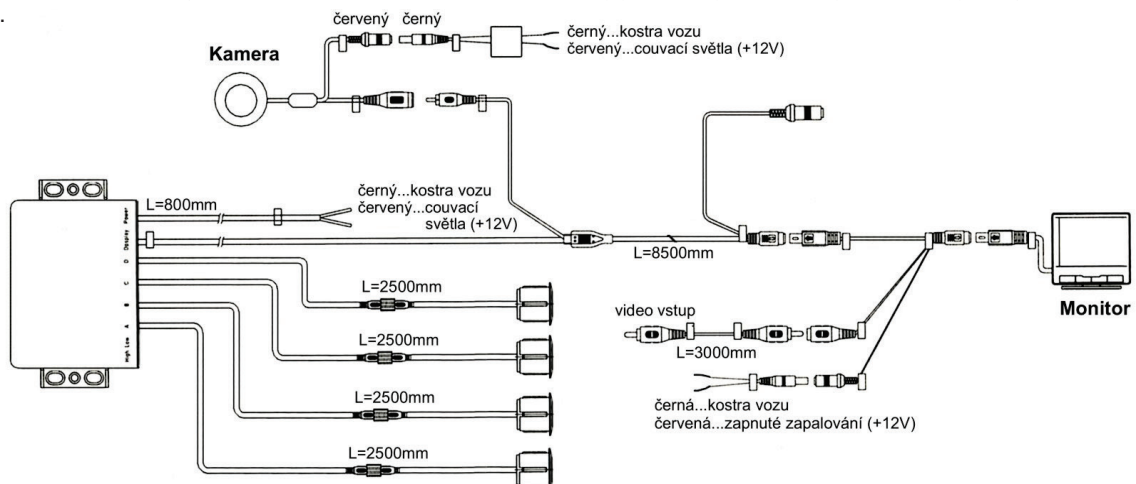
červený černý

černý...kostra vozu
červený...couvací světla (+12V)

Kamera

L=800mm

černý...kostra vozu
červený...couvací světla (+12V)

Power
Display
D
C
B
A
High Low

L=8500mm

L=2500mm

L=2500mm

L=2500mm

L=2500mm

video vstup

L=3000mm

černá...kostra vozu
červená...zapnuté zapalování (+12V)

Monitor